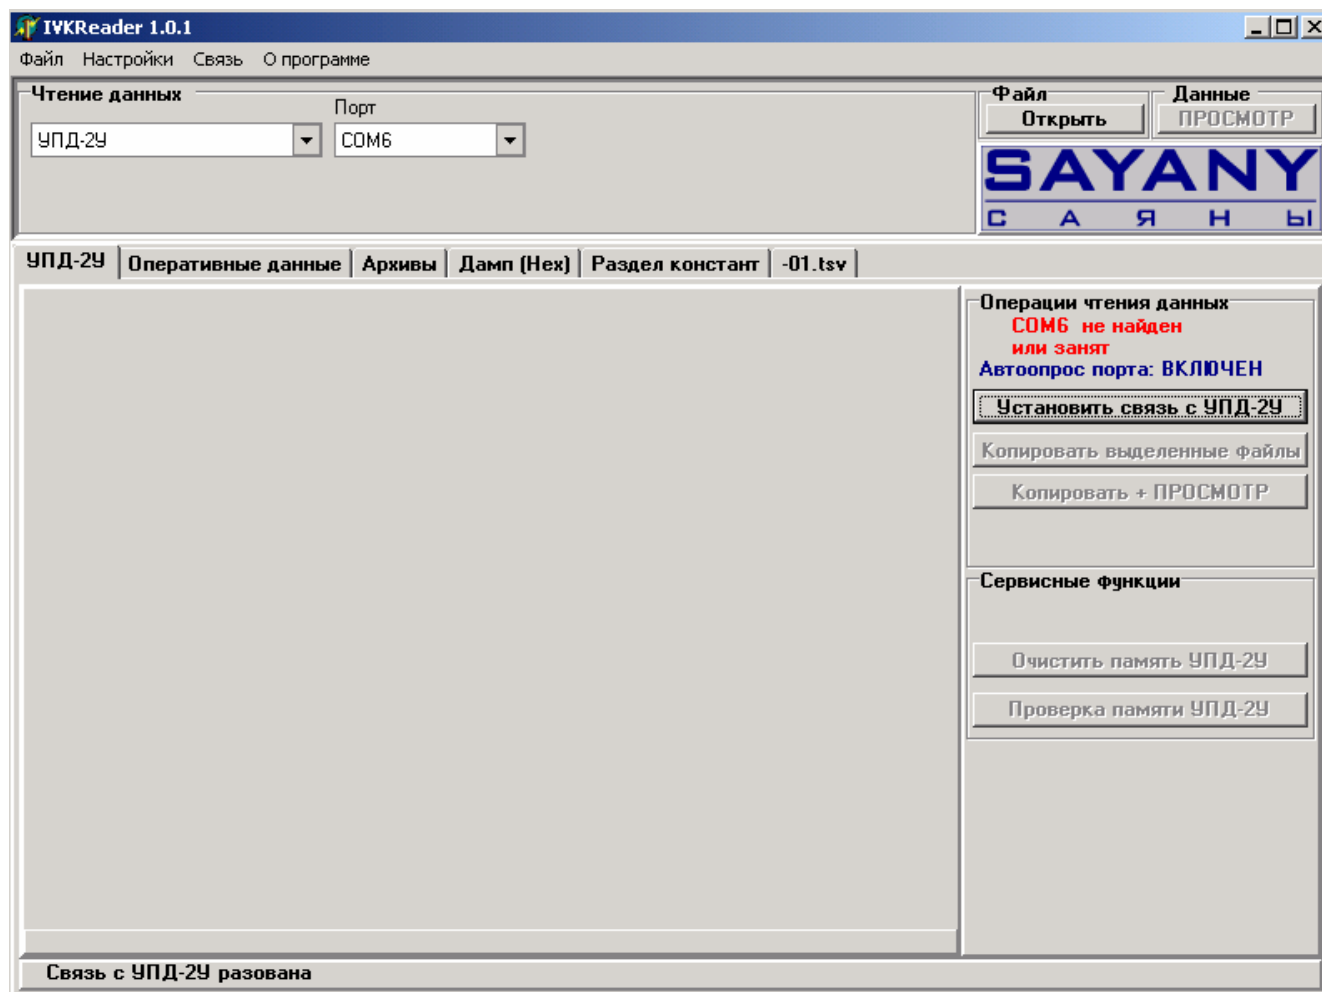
IVKReader 1.0.1

Файл Настройки Связь О программе

Чтение данных

Порт

УПД-2У

COM6

Файл

Открыть

Данные

ПРОСМОТР

SAYANY

С А Я Н Ы

УПД-2У | Оперативные данные | Архивы | Дамп (Hex) | Раздел констант | -01.tsv

Операции чтения данных

COM6 не найден или занят

Автоопрос порта: ВКЛЮЧЕН

Установить связь с УПД-2У

Копировать выделенные файлы

Копировать + ПРОСМОТР

Сервисные функции

Очистить память УПД-2У

Проверка памяти УПД-2У

Связь с УПД-2У разована